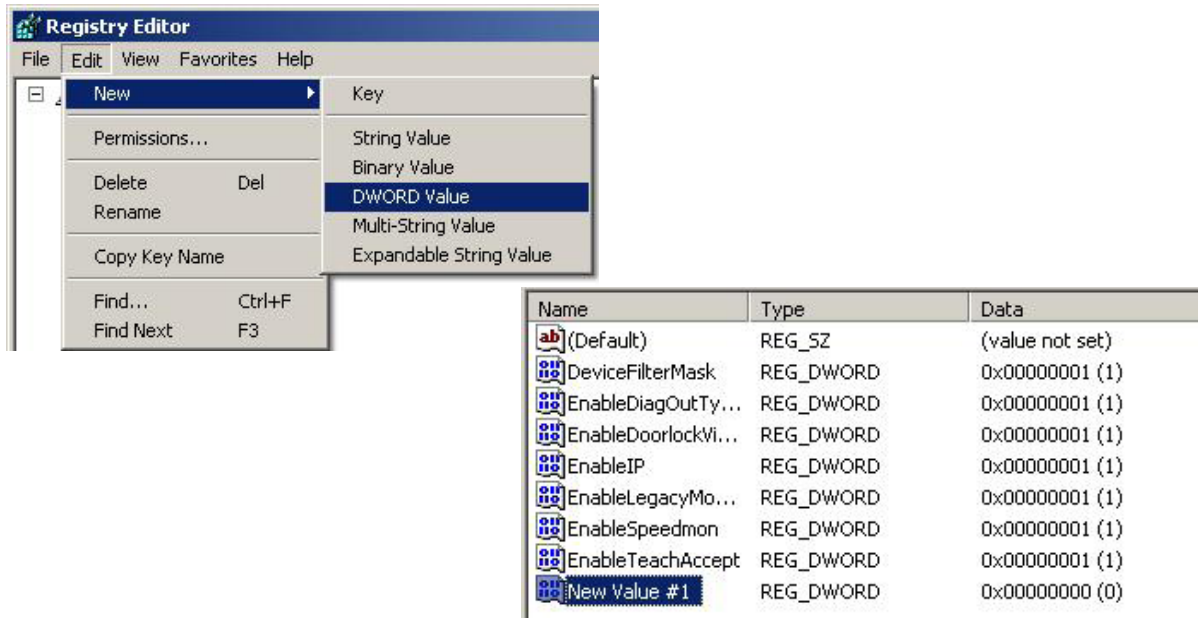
Registry Editor

File Edit View Favorites Help

New
Permissions...
Delete Del
Rename
Copy Key Name
Find... Ctrl+F
Find Next F3

Key
String Value
Binary Value
DWORD Value
Multi-String Value
Expandable String Value

| Name | Type | Data |
|---|---|---|
| (Default) | REG_SZ | (value not set) |
| DeviceFilterMask | REG_DWORD | 0x00000001 (1) |
| EnableDiagOutTy... | REG_DWORD | 0x00000001 (1) |
| EnableDoorlockVi... | REG_DWORD | 0x00000001 (1) |
| EnableIP | REG_DWORD | 0x00000001 (1) |
| EnableLegacyMo... | REG_DWORD | 0x00000001 (1) |
| EnableSpeedmon | REG_DWORD | 0x00000001 (1) |
| EnableTeachAccept | REG_DWORD | 0x00000001 (1) |
| New Value #1 | REG_DWORD | 0x00000000 (0) |